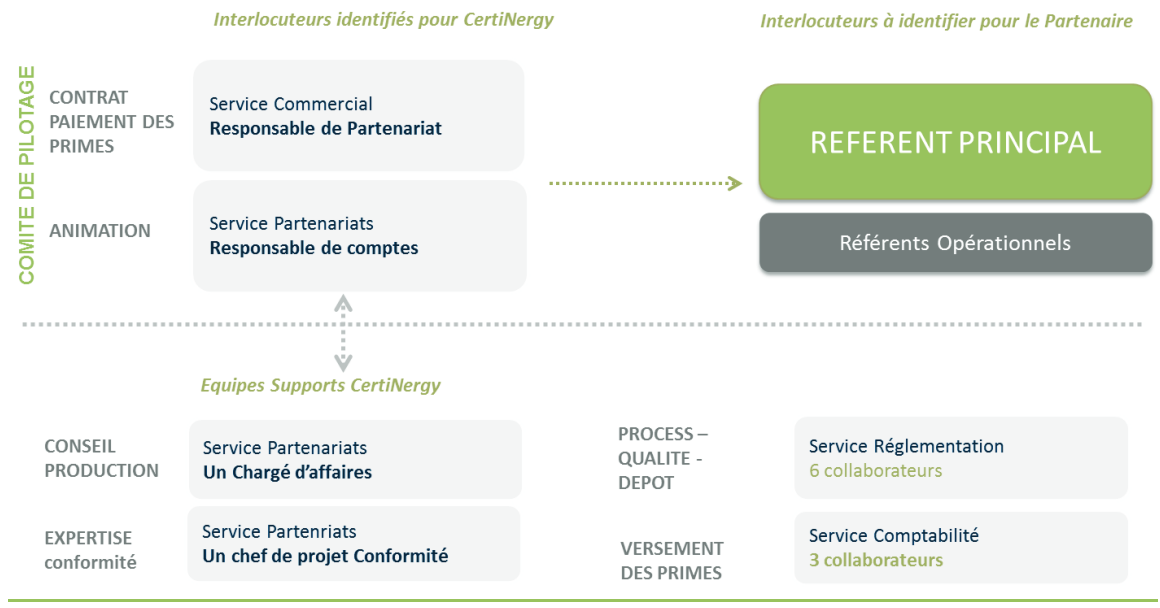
Interlocuteurs identifiés pour CertiNergy

Interlocuteurs à identifier pour le Partenaire

COMITE DE PILOTAGE

CONTRAT PAIEMENT DES PRIMES

Service Commercial
**Responsable de Partenariat**

ANIMATION

Service Partenariats
**Responsable de comptes**

REFERENT PRINCIPAL

Référents Opérationnels

Equipes Supports CertiNergy

CONSEIL PRODUCTION

Service Partenariats
**Un Chargé d'affaires**

EXPERTISE conformité

Service Partenriats
**Un chef de projet Conformité**

PROCESS – QUALITE - DEPOT

Service Réglementation
6 collaborateurs

VERSEMENT DES PRIMES

Service Comptabilité
**3 collaborateurs**